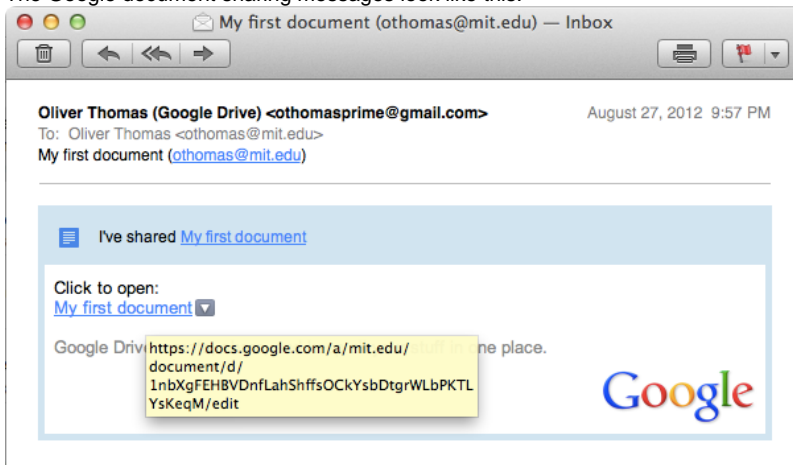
The Google document sharing messages look like this:

My first document (othomas@mit.edu) — Inbox

Oliver Thomas (Google Drive) <othomasprime@gmail.com>
August 27, 2012 9:57 PM
To: Oliver Thomas <othomas@mit.edu>
My first document (othomas@mit.edu)

I've shared My first document

Click to open:
My first document

Google Drive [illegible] stuff in one place.

https://docs.google.com/a/mit.edu/document/d/1nbXgFEHBVDnfLahShffsOCkYsbDtgrWLbPKTLYsKeqM/edit

Google